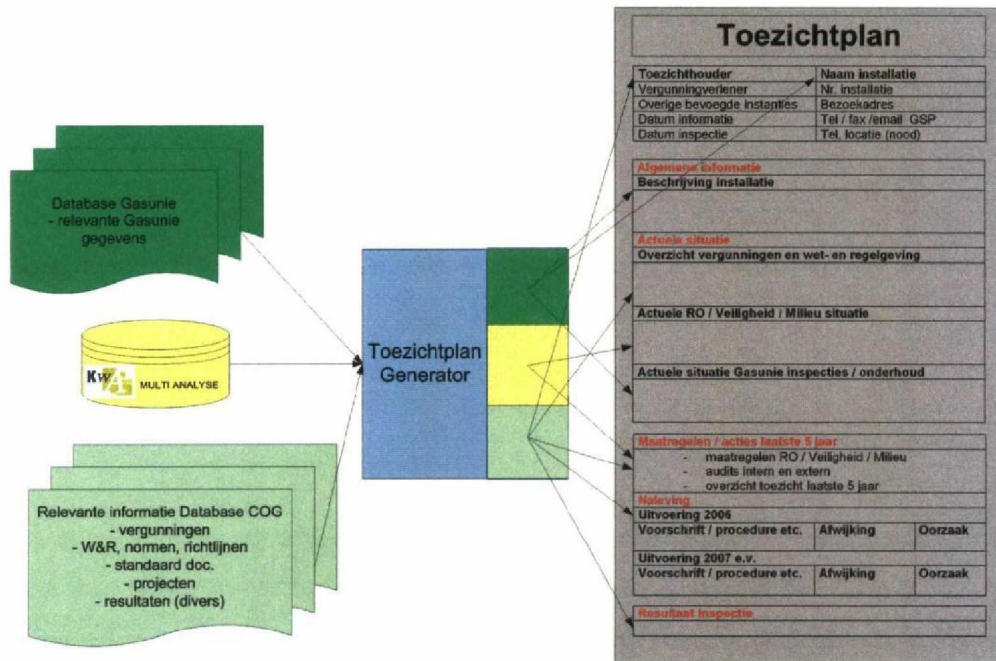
Database Gasunie
- relevante Gasunie gegevens

KWA MULTI ANALYSE

Relevante informatie Database COG
- vergunningen
- W&R, normen, richtlijnen
- standaard doc.
- projecten
- resultaten (divers)

Toezichtplan Generator

Toezichtplan

| Toezichthouder | Naam installatie |
|---|---|
| Vergunningverlener | Nr. installatie |
| Overige bevoegde instanties | Bezoekadres |
| Datum informatie | Tel / fax /email GSP |
| Datum inspectie | Tel. locatie (nood) |

Algemene informatie
Beschrijving installatie

Actuele situatie
Overzicht vergunningen en wet- en regelgeving

Actuele RO / Veiligheid / Milieu situatie

Actuele situatie Gasunie inspecties / onderhoud

Maatregelen / acties laatste 5 jaar
- maatregelen RO / Veiligheid / Milieu
- audits intern en extern
- overzicht toezicht laatste 5 jaar

Naleving
Uitvoering 2006

| Voorschrift / procedure etc. | Afwijking | Oorzaak |
|---|---|---|

Uitvoering 2007 e.v.

| Voorschrift / procedure etc. | Afwijking | Oorzaak |
|---|---|---|

Resultaat inspectie